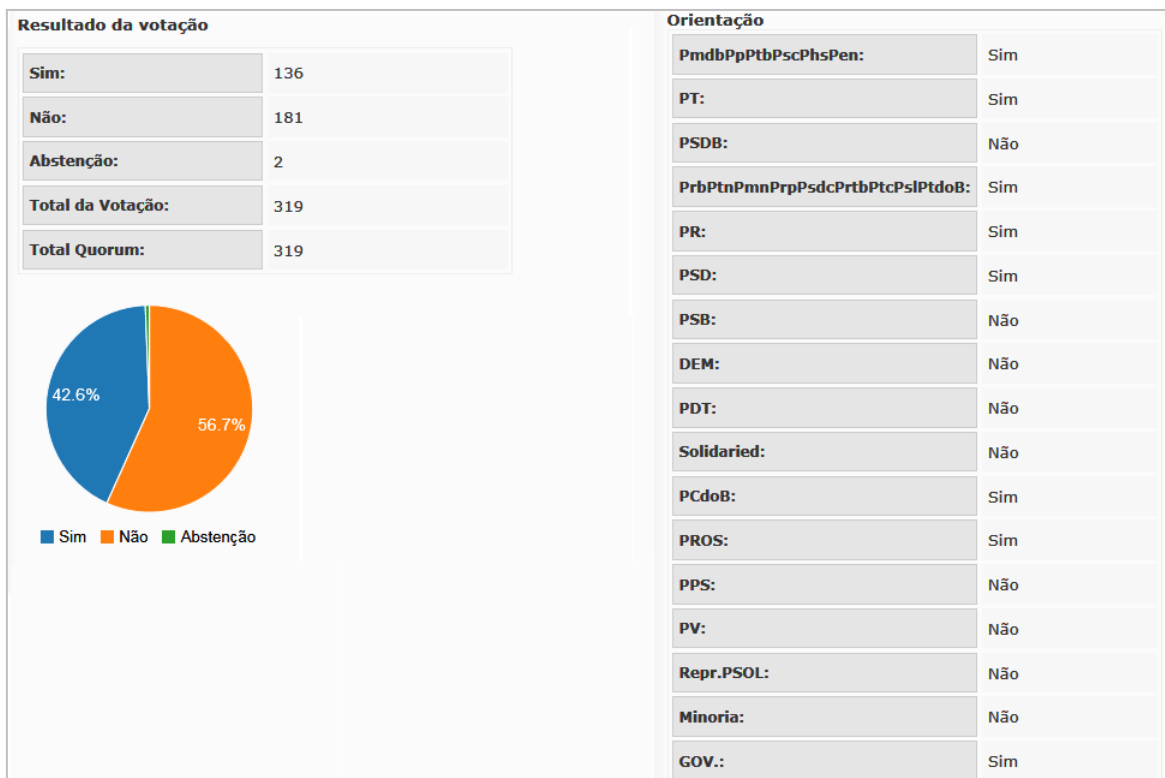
Resultado da votação

| | |
|---|---|
| Sim: | 136 |
| Não: | 181 |
| Abstenção: | 2 |
| Total da Votação: | 319 |
| Total Quorum: | 319 |

42.6%
56.7%

Sim Não Abstenção

Orientação

| | |
|---|---|
| PmdbPpPtbPscPhsPen: | Sim |
| PT: | Sim |
| PSDB: | Não |
| PrbPtnPmnPrpPsdcPrtbPtcPslPtdoB: | Sim |
| PR: | Sim |
| PSD: | Sim |
| PSB: | Não |
| DEM: | Não |
| PDT: | Não |
| Solidaried: | Não |
| PCdoB: | Sim |
| PROS: | Sim |
| PPS: | Não |
| PV: | Não |
| Repr.PSOL: | Não |
| Minoria: | Não |
| GOV.: | Sim |